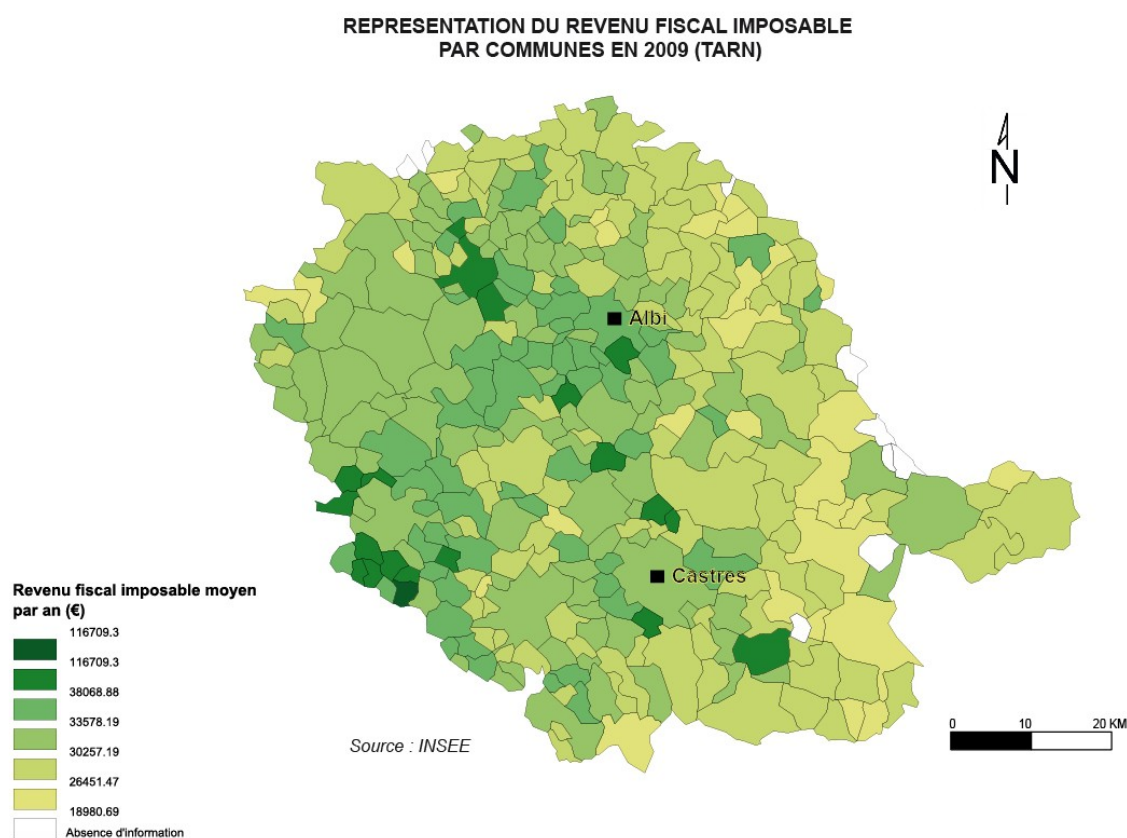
REPRESENTATION DU REVENU FISCAL IMPOSABLE
PAR COMMUNES EN 2009 (TARN)

N

Albi

Castres

Revenu fiscal imposable moyen par an (€)

116709.3
116709.3
38068.88
33578.19
30257.19
26451.47
18980.69
Absence d'information

Source : INSEE

0 10 20 KM